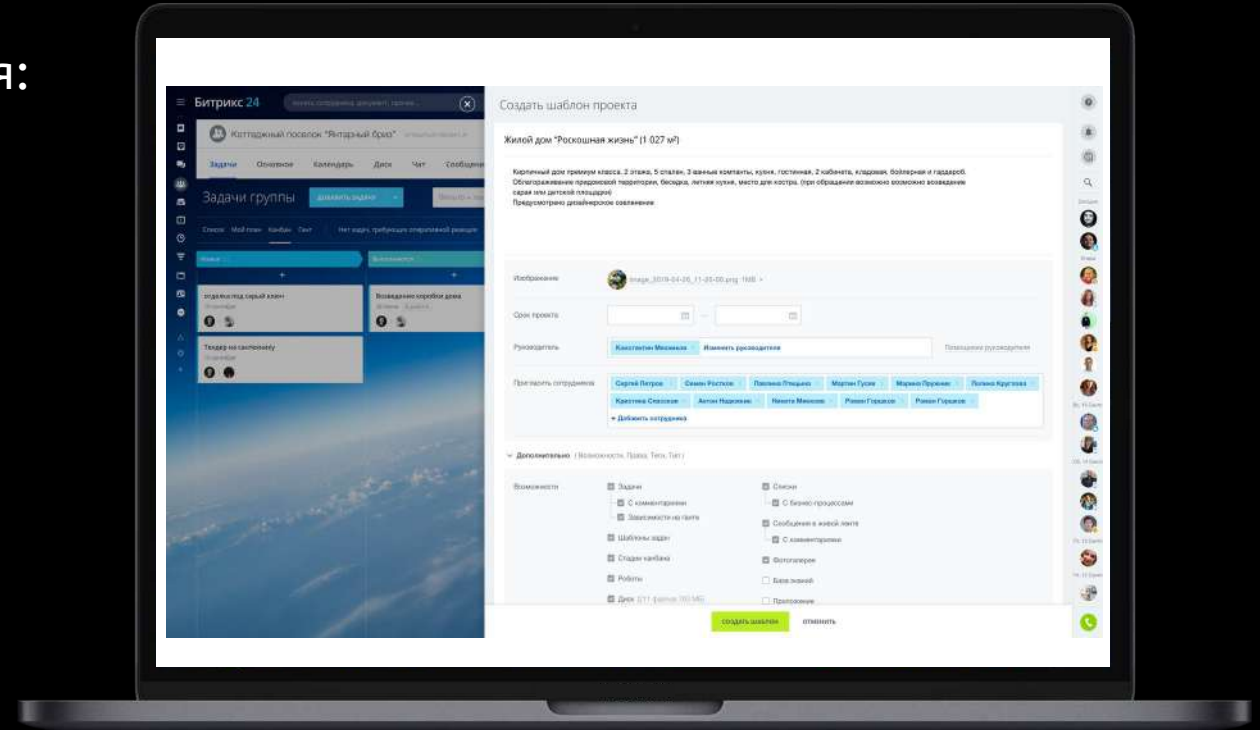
я:

Битрикс 24

Коттеджный поселок "Янтарный бриз"

Задачи Основное Календарь Диск Чат Сообщения

Задачи группы

Список Мой план Канбан Гант

отделка под серый ключ

Возведение коробки дома

Тендер на сантехнику

Создать шаблон проекта

Жилой дом "Роскошная жизнь" (1 027 м²)

Кирпичный дом премиум класса, 2 этажа, 5 спален, 3 ванные комнаты, кухня, гостиная, 2 кабинета, кладовая, бойлерная и гардероб. Облагораживание придомовой территории, беседка, летняя кухня, место для костра. (при обращении возможно возведение сарая или детской площадки) Предусмотрено дизайнерское освещение

Изображение

Срок проекта

Руководитель

Константин Михеев Изменить руководителя

Пригласить сотрудников

Сергей Петров Семен Ростков Павлина Птицына Мартин Гусев Марина Пряжкин Полина Круглова Кристина Спасская Антон Надеждин Никита Миенков Роман Горшков Роман Горшков

+ Добавить сотрудника

Дополнительно (Возможности, Права, Теги, Тип)

Возможности

Задачи
С комментариями
Зависимости на ганте
Шаблоны задач
Стадии канбана
Роботы
Диск

Списки
С бизнес-процессами
Сообщения в живой ленте
С комментариями
Фотогалерея
База знаний
Приложение

создать шаблон отменить